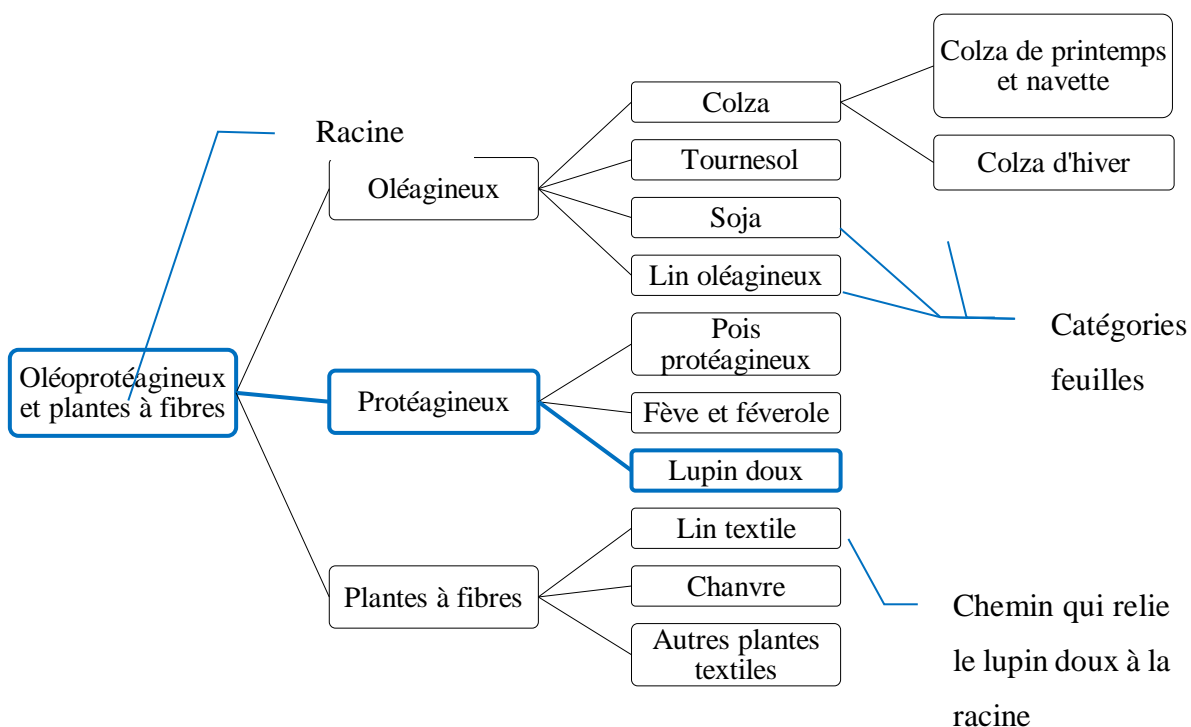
Racine

Oléoprotéagineux et plantes à fibres

Oléagineux

Protéagineux

Plantes à fibres

Colza

Tournesol

Soja

Lin oléagineux

Pois protéagineux

Fève et féverole

Lupin doux

Lin textile

Chanvre

Autres plantes textiles

Colza de printemps et navette

Colza d'hiver

Catégories feuilles

Chemin qui relie le lupin doux à la racine